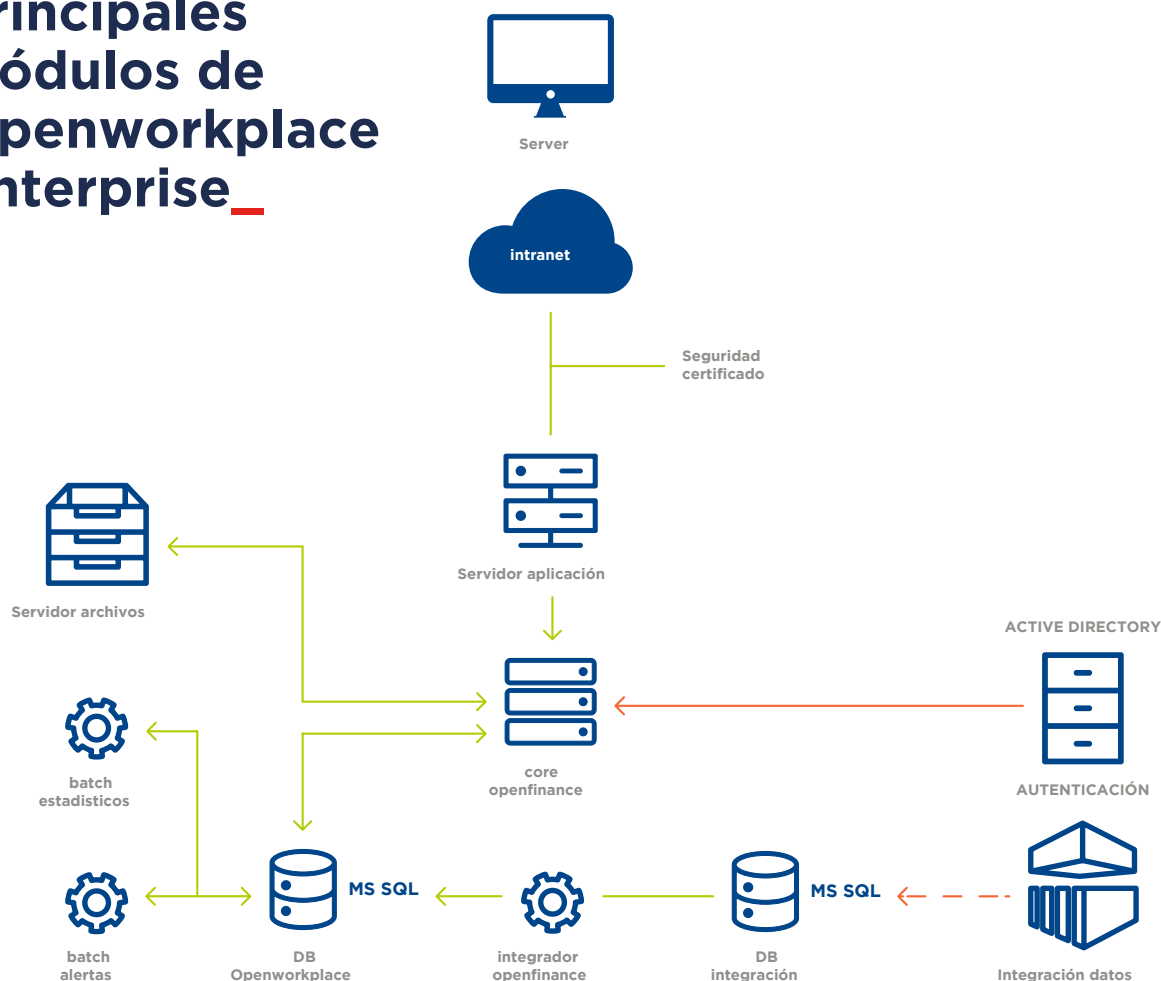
rincipales ódulos de penworkplace nterprise_

Server

intranet

Seguridad certificado

Servidor aplicación

Servidor archivos

ACTIVE DIRECTORY

core openfinance

batch estadisticos

AUTENTICACIÓN

MS SQL

MS SQL

batch alertas

DB Openworkplace

integrador openfinance

DB integración

Integración datos